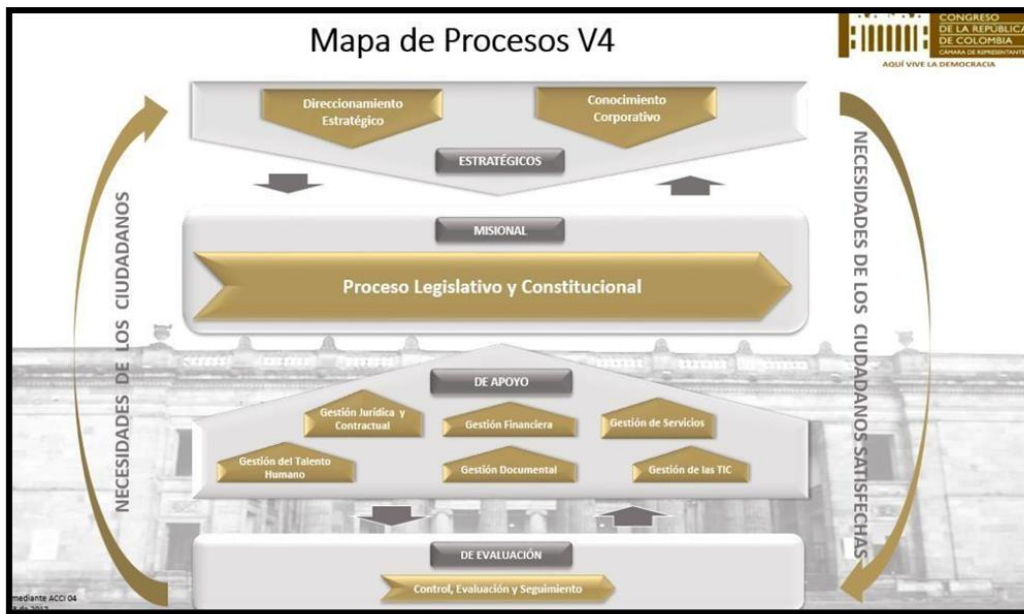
Mapa de Procesos V4

CONGRESO DE LA REPÚBLICA DE COLOMBIA
CÁMARA DE REPRESENTANTES
AQUÍ VIVE LA DEMOCRACIA

Direccionamiento Estratégico

Conocimiento Corporativo

ESTRATÉGICOS

MISIONAL

Proceso Legislativo y Constitucional

DE APOYO

Gestión Jurídica y Contractual

Gestión Financiera

Gestión de Servicios

Gestión del Talento Humano

Gestión Documental

Gestión de las TIC

DE EVALUACIÓN

Control, Evaluación y Seguimiento

NECESIDADES DE LOS CIUDADANOS

NECESIDADES DE LOS CIUDADANOS SATISFECHAS

mediante ACCI 04
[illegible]